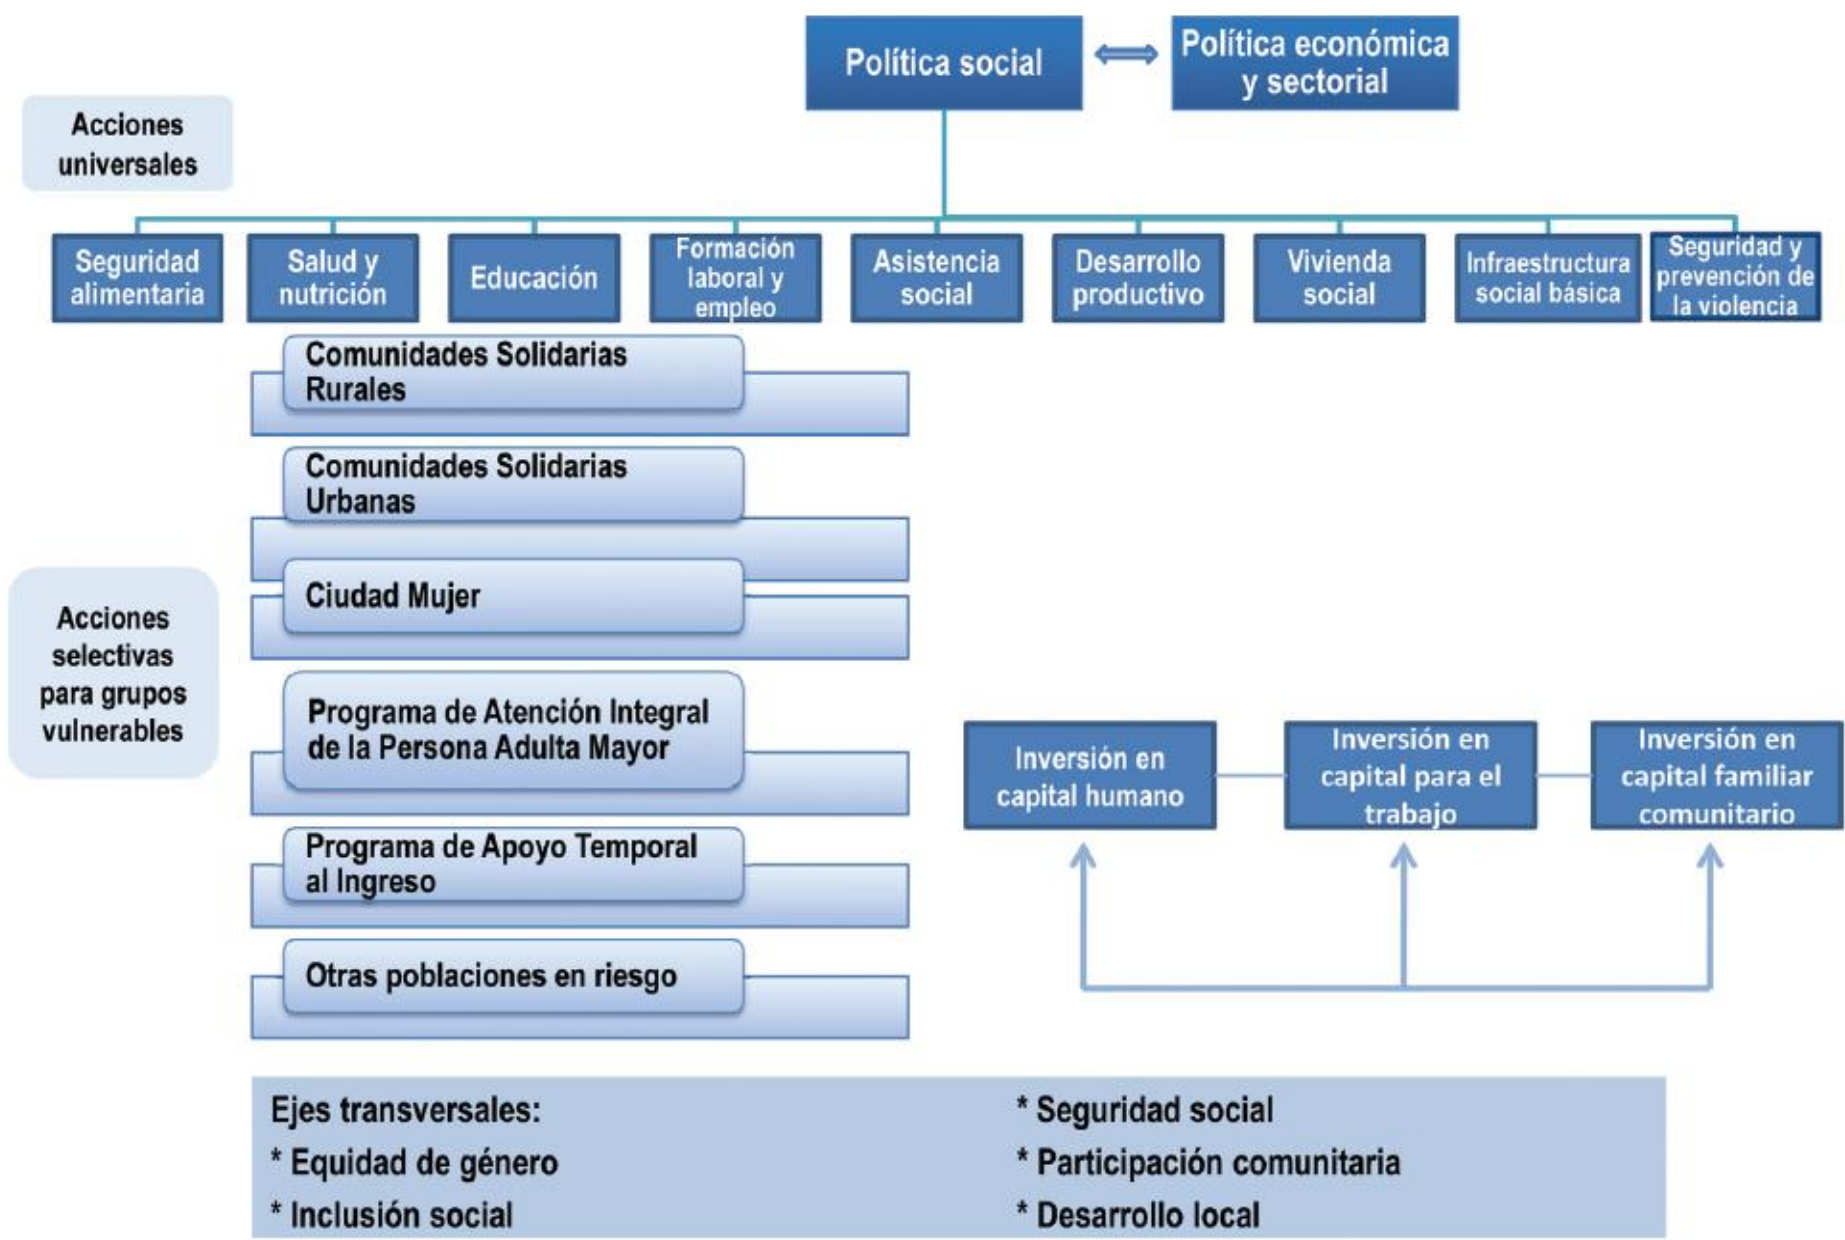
Política social

Política económica y sectorial

Acciones universales

Seguridad alimentaria

Salud y nutrición

Educación

Formación laboral y empleo

Asistencia social

Desarrollo productivo

Vivienda social

Infraestructura social básica

Seguridad y prevención de la violencia

Acciones selectivas para grupos vulnerables

Comunidades Solidarias Rurales

Comunidades Solidarias Urbanas

Ciudad Mujer

Programa de Atención Integral de la Persona Adulta Mayor

Programa de Apoyo Temporal al Ingreso

Otras poblaciones en riesgo

Inversión en capital humano

Inversión en capital para el trabajo

Inversión en capital familiar comunitario

Ejes transversales:
* Equidad de género
* Inclusión social
* Seguridad social
* Participación comunitaria
* Desarrollo local